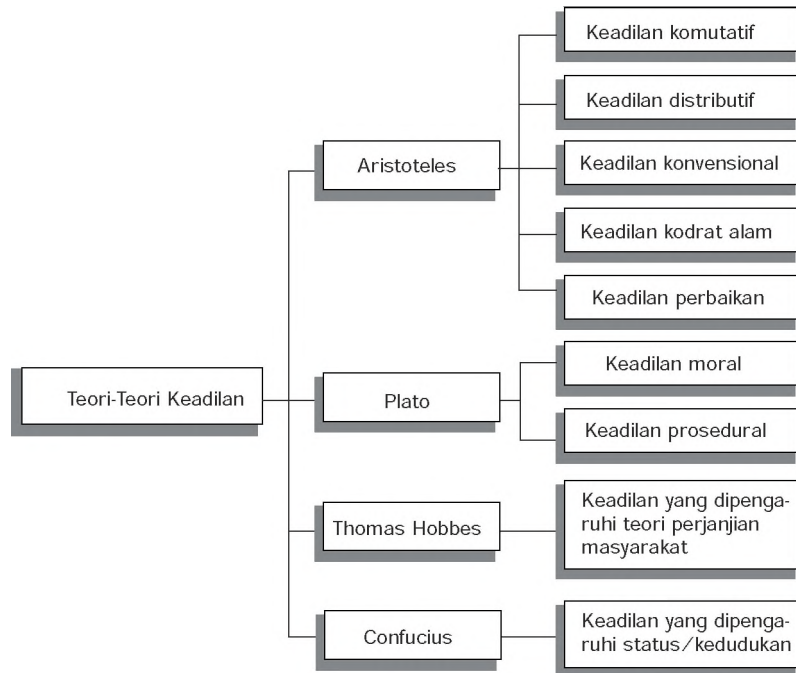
Teori-Teori Keadilan

Aristoteles

Keadilan komutatif

Keadilan distributif

Keadilan konvensional

Keadilan kodrat alam

Keadilan perbaikan

Plato

Keadilan moral

Keadilan prosedural

Thomas Hobbes

Keadilan yang dipengaruhi teori perjanjian masyarakat

Confucius

Keadilan yang dipengaruhi status/kedudukan